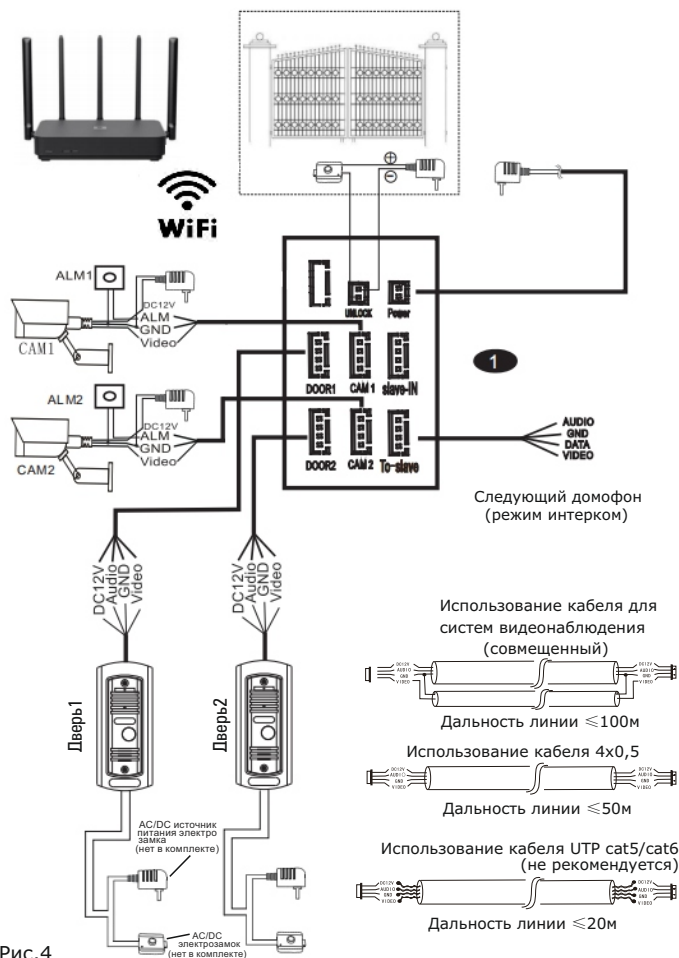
WiFi

ALM1
DC12V
ALM
GND
Video
CAM1

ALM2
DC12V
ALM
GND
Video
CAM2

UNLOCK
Power
DOOR1
CAM 1
slave-IN
DOOR2
CAM 2
To-slave

1

AUDIO
GND
DATA
VIDEO

Следующий домофон (режим интерком)

DC12V
Audio
GND
Video

DC12V
Audio
GND
Video

Дверь1
Дверь2

AC/DC источник питания электро замка (нет в комплекте)

AC/DC электрозамок (нет в комплекте)

Использование кабеля для систем видеонаблюдения (совмещенный)

DC12V
AUDIO
GND
VIDEO

DC12V
AUDIO
GND
VIDEO

Дальность линии $\leqslant$100м

Использование кабеля 4x0,5

Дальность линии $\leqslant$50м

Использование кабеля UTP cat5/cat6 (не рекомендуется)

DC12V
AUDIO
GND
VIDEO

DC12V
AUDIO
GND
VIDEO

Дальность линии $\leqslant$20м

Рис.4